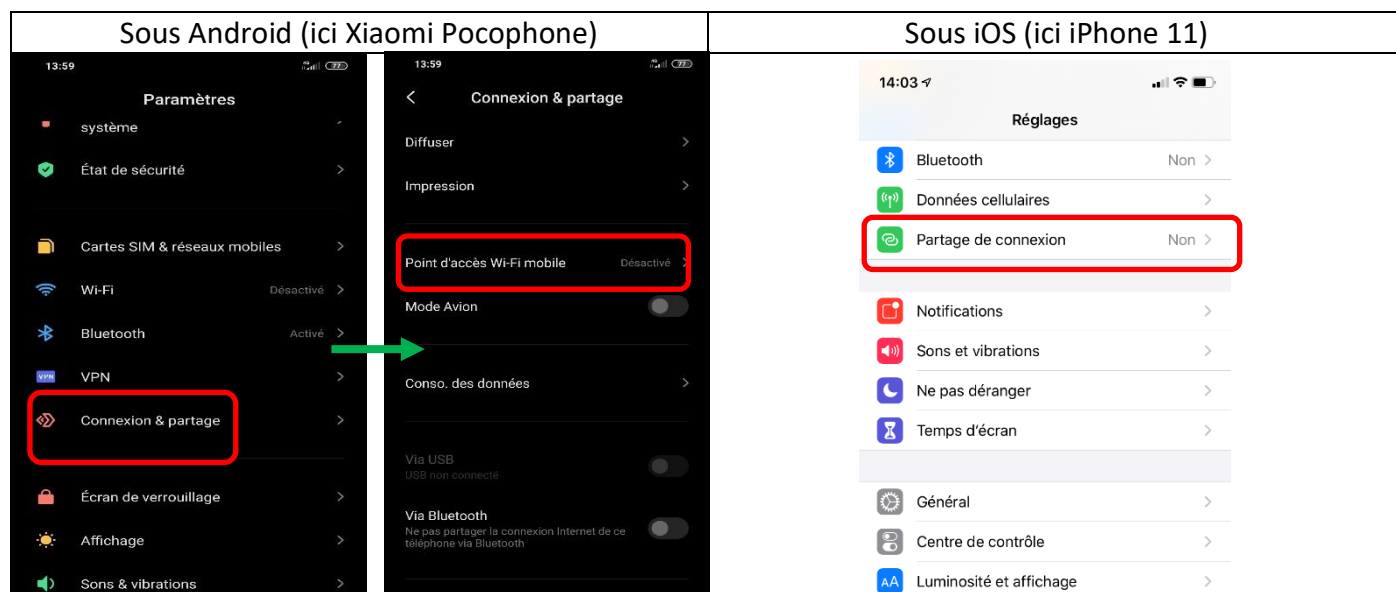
| Sous Android (ici Xiaomi Pocophone) | Sous iOS (ici iPhone 11) |
|---|---|

13:59

Paramètres

système

État de sécurité

Cartes SIM & réseaux mobiles

Wi-Fi Désactivé

Bluetooth Activé

VPN

Connexion & partage

Écran de verrouillage

Affichage

Sons & vibrations

13:59

Connexion & partage

Diffuser

Impression

Point d'accès Wi-Fi mobile Désactivé

Mode Avion

Conso. des données

Via USB
USB non connecté

Via Bluetooth
Ne pas partager la connexion Internet de ce téléphone via Bluetooth

14:03

Réglages

Bluetooth Non

Données cellulaires

Partage de connexion Non

Notifications

Sons et vibrations

Ne pas déranger

Temps d'écran

Général

Centre de contrôle

Luminosité et affichage